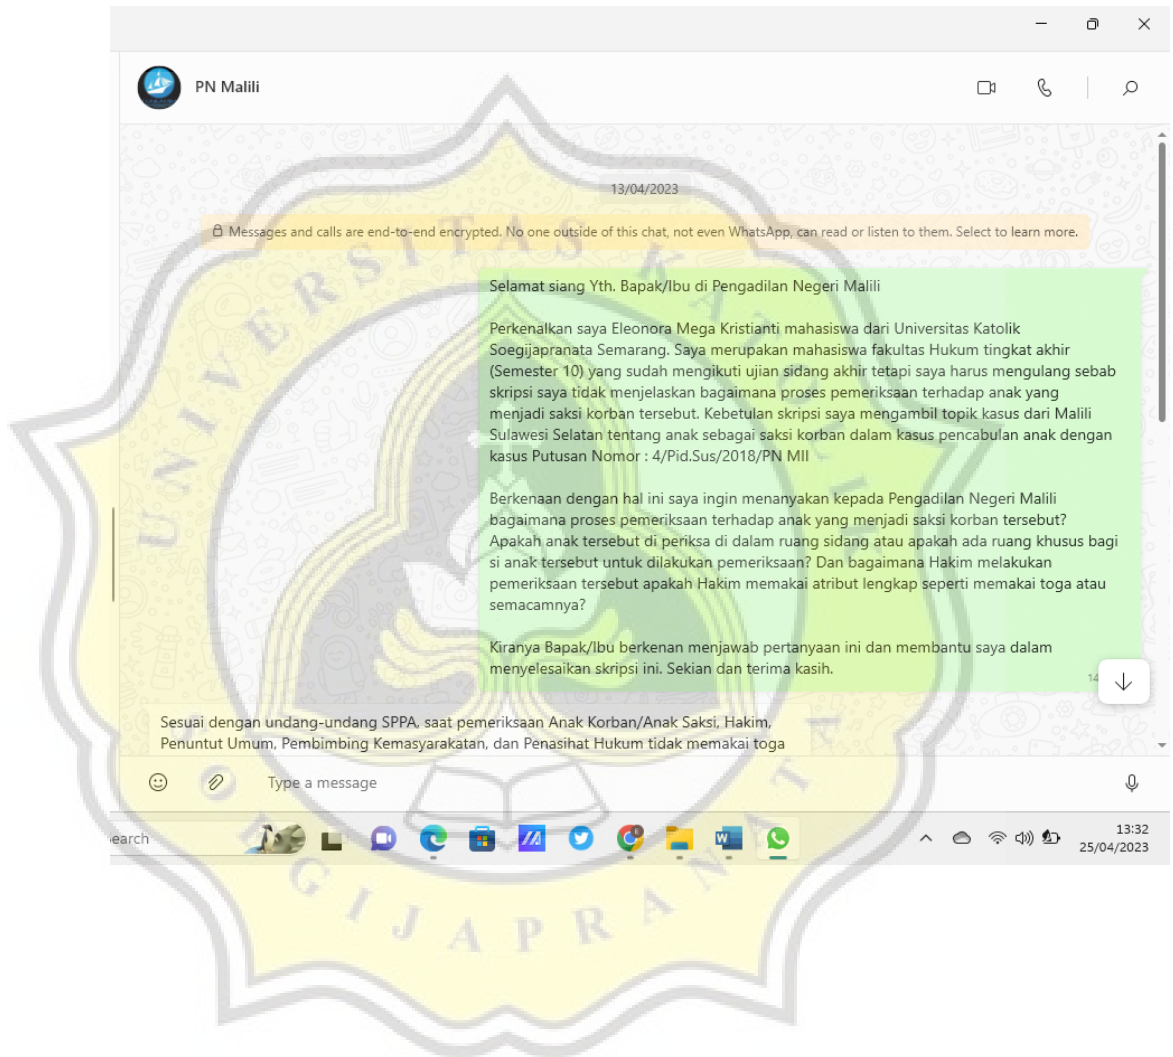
PN Malili

13/04/2023

Messages and calls are end-to-end encrypted. No one outside of this chat, not even WhatsApp, can read or listen to them. Select to learn more.

Selamat siang Yth. Bapak/Ibu di Pengadilan Negeri Malili

Perkenalkan saya Eleonora Mega Kristianti mahasiswa dari Universitas Katolik Soegijapranata Semarang. Saya merupakan mahasiswa fakultas Hukum tingkat akhir (Semester 10) yang sudah mengikuti ujian sidang akhir tetapi saya harus mengulang sebab skripsi saya tidak menjelaskan bagaimana proses pemeriksaan terhadap anak yang menjadi saksi korban tersebut. Kebetulan skripsi saya mengambil topik kasus dari Malili Sulawesi Selatan tentang anak sebagai saksi korban dalam kasus pencabulan anak dengan kasus Putusan Nomor : 4/Pid.Sus/2018/PN Mll

Berkenaan dengan hal ini saya ingin menanyakan kepada Pengadilan Negeri Malili bagaimana proses pemeriksaan terhadap anak yang menjadi saksi korban tersebut? Apakah anak tersebut di periksa di dalam ruang sidang atau apakah ada ruang khusus bagi si anak tersebut untuk dilakukan pemeriksaan? Dan bagaimana Hakim melakukan pemeriksaan tersebut apakah Hakim memakai atribut lengkap seperti memakai toga atau semacamnya?

Kiranya Bapak/Ibu berkenan menjawab pertanyaan ini dan membantu saya dalam menyelesaikan skripsi ini. Sekian dan terima kasih.

14

Sesuai dengan undang-undang SPPA, saat pemeriksaan Anak Korban/Anak Saksi, Hakim, Penuntut Umum, Pembimbing Kemasyarakatan, dan Penasihat Hukum tidak memakai toga

Type a message

earch

13:32
25/04/2023

UNIVERSITAS KATOLIK SOEGIJAPRANATA